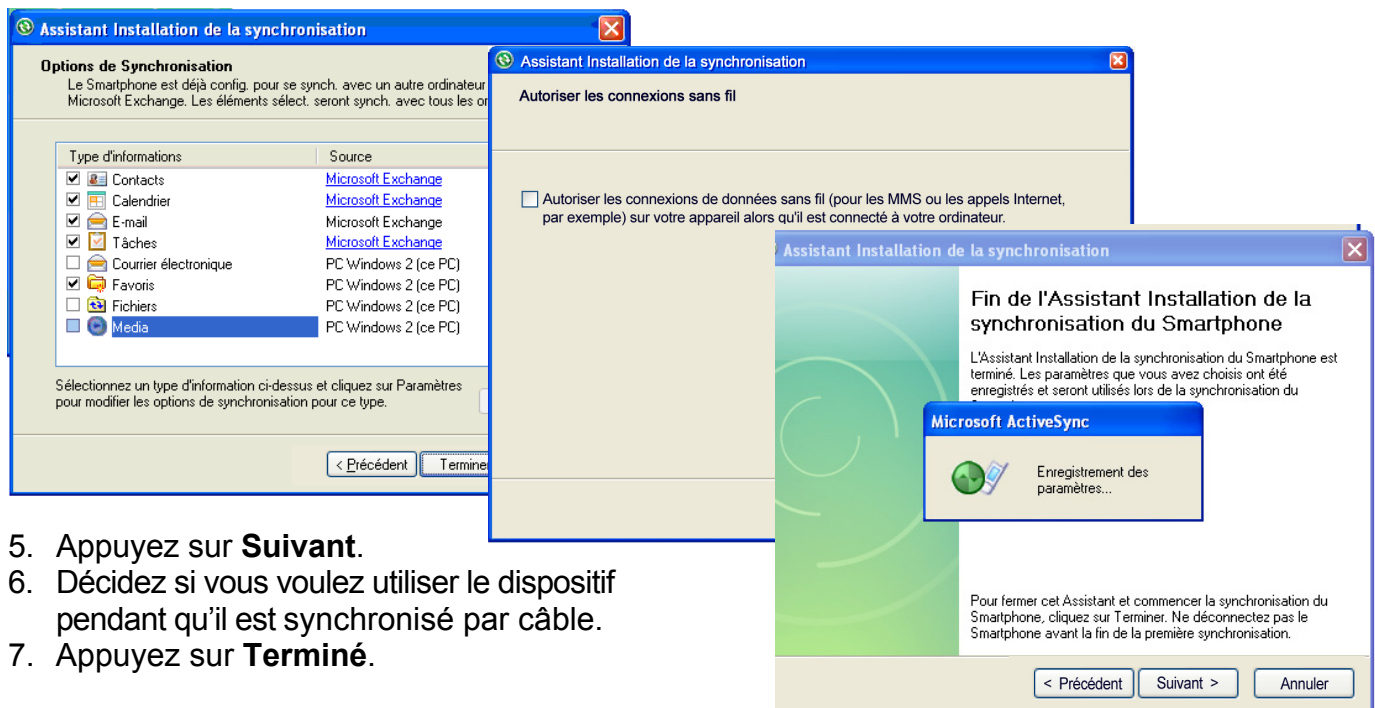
Assistant Installation de la synchronisation

Options de Synchronisation
Le Smartphone est déjà config. pour se synch. avec un autre ordinateur
Microsoft Exchange. Les éléments sélect. seront synch. avec tous les or

| Type d'informations | Source |
|---|---|
| Contacts | Microsoft Exchange |
| Calendrier | Microsoft Exchange |
| E-mail | Microsoft Exchange |
| Tâches | Microsoft Exchange |
| Courrier électronique | PC Windows 2 (ce PC) |
| Favoris | PC Windows 2 (ce PC) |
| Fichiers | PC Windows 2 (ce PC) |
| Media | PC Windows 2 (ce PC) |

Sélectionnez un type d'information ci-dessus et cliquez sur Paramètres pour modifier les options de synchronisation pour ce type.

< Précédent Termine

Assistant Installation de la synchronisation

Autoriser les connexions sans fil

Autoriser les connexions de données sans fil (pour les MMS ou les appels Internet, par exemple) sur votre appareil alors qu'il est connecté à votre ordinateur.

Assistant Installation de la synchronisation

Fin de l'Assistant Installation de la synchronisation du Smartphone

L'Assistant Installation de la synchronisation du Smartphone est terminé. Les paramètres que vous avez choisis ont été enregistrés et seront utilisés lors de la synchronisation du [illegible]

Microsoft ActiveSync

Enregistrement des paramètres...

Pour fermer cet Assistant et commencer la synchronisation du Smartphone, cliquez sur Terminer. Ne déconnectez pas le Smartphone avant la fin de la première synchronisation.

< Précédent Suivant > Annuler

5. Appuyez sur **Suivant**.
6. Décidez si vous voulez utiliser le dispositif pendant qu'il est synchronisé par câble.
7. Appuyez sur **Terminé**.